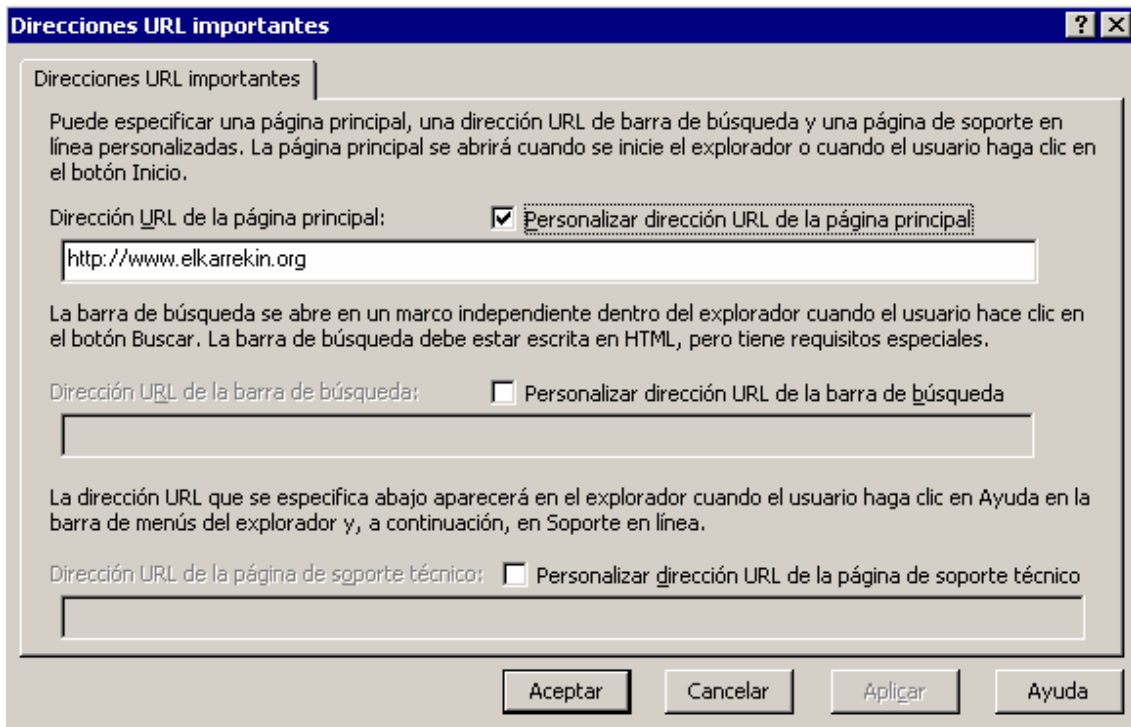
Direcciones URL importantes

?

Direcciones URL importantes

Puede especificar una página principal, una dirección URL de barra de búsqueda y una página de soporte en línea personalizadas. La página principal se abrirá cuando se inicie el explorador o cuando el usuario haga clic en el botón Inicio.

Dirección URL de la página principal:

Personalizar dirección URL de la página principal

http://www.elkarrekin.org

La barra de búsqueda se abre en un marco independiente dentro del explorador cuando el usuario hace clic en el botón Buscar. La barra de búsqueda debe estar escrita en HTML, pero tiene requisitos especiales.

Dirección URL de la barra de búsqueda:

Personalizar dirección URL de la barra de búsqueda

La dirección URL que se especifica abajo aparecerá en el explorador cuando el usuario haga clic en Ayuda en la barra de menús del explorador y, a continuación, en Soporte en línea.

Dirección URL de la página de soporte técnico:

Personalizar dirección URL de la página de soporte técnico

Aceptar

Cancelar

Aplicar

Ayuda